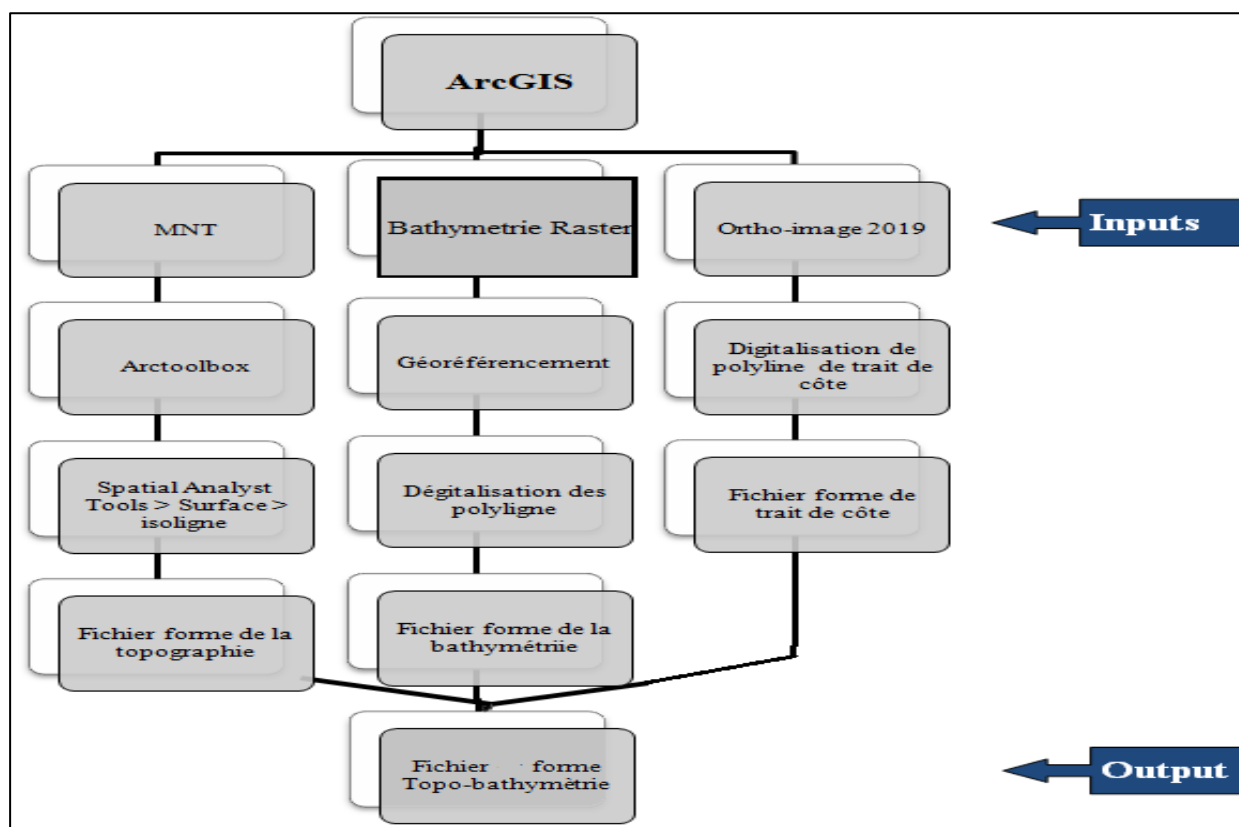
ArcGIS

MNT

Bathymetrie Raster

Ortho-image 2019

Inputs

Arctoolbox

Géoréférencement

Digitalisation de polyline de trait de côte

Spatial Analyst Tools > Surface > isoligne

Dégitalisation des polyligne

Fichier forme de trait de côte

Fichier forme de la topographie

Fichier forme de la bathymétriie

Fichier forme Topo-bathymètrie

Output